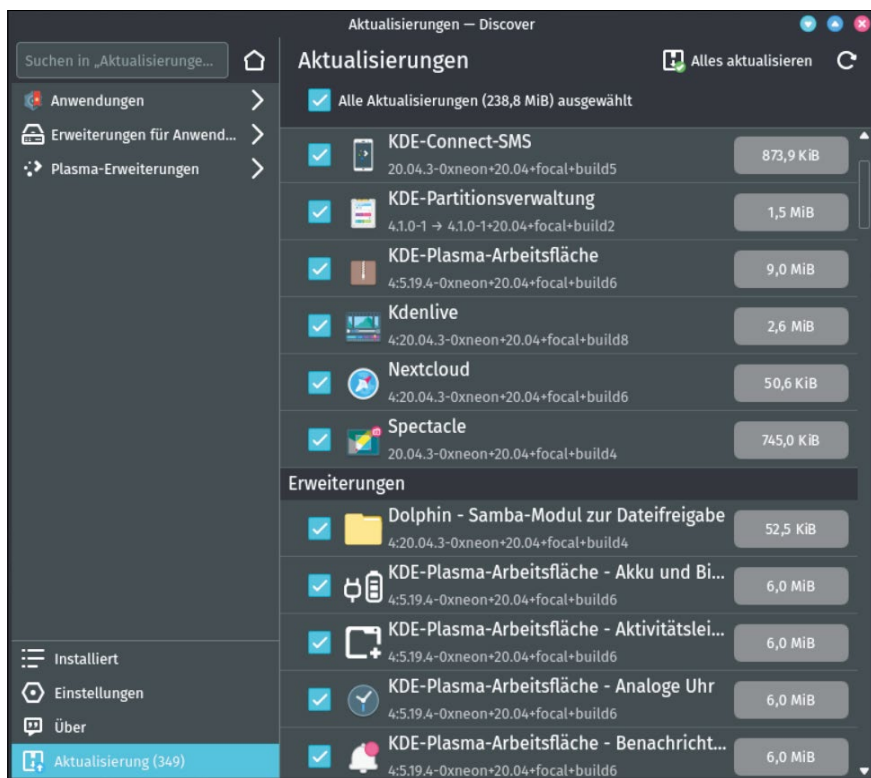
Aktualisierungen — Discover

Suchen in „Aktualisierunge...

Anwendungen

Erweiterungen für Anwend...

Plasma-Erweiterungen

Aktualisierungen

Alles aktualisieren

Alle Aktualisierungen (238,8 MiB) ausgewählt

KDE-Connect-SMS
20.04.3-0xneon+20.04+focal+build5
873,9 KiB

KDE-Partitionsverwaltung
4.1.0-1 → 4.1.0-1+20.04+focal+build2
1,5 MiB

KDE-Plasma-Arbeitsfläche
4:5.19.4-0xneon+20.04+focal+build6
9,0 MiB

Kdenlive
4:20.04.3-0xneon+20.04+focal+build8
2,6 MiB

Nextcloud
4:20.04.3-0xneon+20.04+focal+build6
50,6 KiB

Spectacle
20.04.3-0xneon+20.04+focal+build4
745,0 KiB

Erweiterungen

Dolphin - Samba-Modul zur Dateifreigabe
4:20.04.3-0xneon+20.04+focal+build4
52,5 KiB

KDE-Plasma-Arbeitsfläche - Akku und Bi...
4:5.19.4-0xneon+20.04+focal+build6
6,0 MiB

KDE-Plasma-Arbeitsfläche - Aktivitätslei...
4:5.19.4-0xneon+20.04+focal+build6
6,0 MiB

KDE-Plasma-Arbeitsfläche - Analoge Uhr
4:5.19.4-0xneon+20.04+focal+build6
6,0 MiB

KDE-Plasma-Arbeitsfläche - Benachricht...
4:5.19.4-0xneon+20.04+focal+build6
6,0 MiB

Installiert

Einstellungen

Über

Aktualisierung (349)